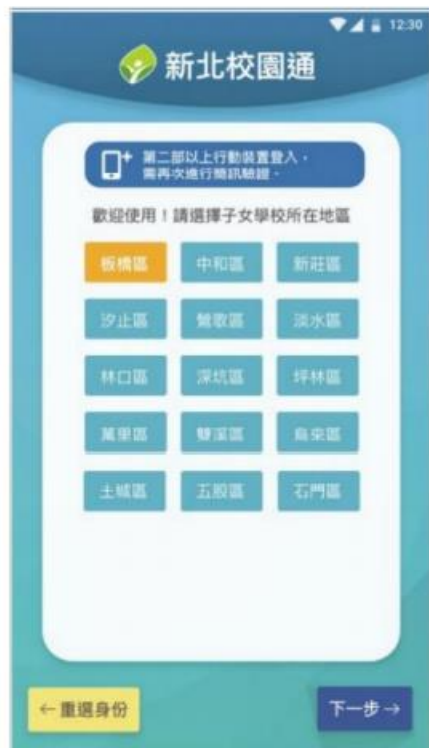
12:30

新北校園通

第二部以上行動裝置登入，需再次進行簡訊驗證。

歡迎使用！請選擇子女學校所在地區

板橋區 中和區 新莊區
汐止區 鶯歌區 淡水區
林口區 深坑區 坪林區
萬里區 雙溪區 烏來區
土城區 五股區 石門區

← 重選身份

下一步 →